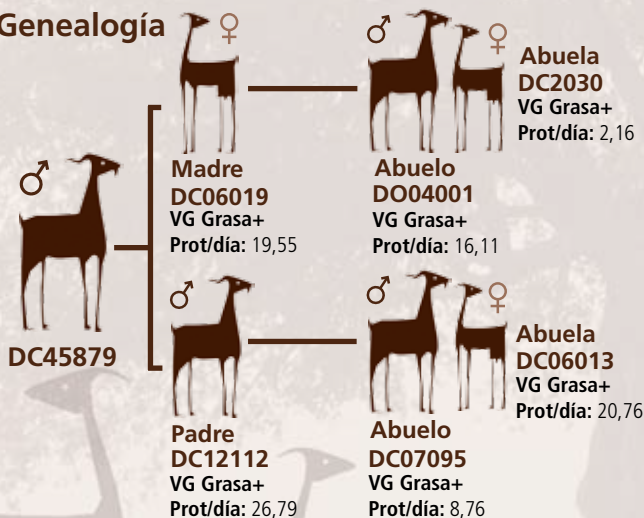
Genealogía

♂

DC45879

♀

Madre
DC06019
VG Grasa+
Prot/día: 19,55

♂ ♀

Abuelo
DO04001
VG Grasa+
Prot/día: 16,11

Abuela
DC2030
VG Grasa+
Prot/día: 2,16

♂

Padre
DC12112
VG Grasa+
Prot/día: 26,79

♂ ♀

Abuelo
DC07095
VG Grasa+
Prot/día: 8,76

Abuela
DC06013
VG Grasa+
Prot/día: 20,76